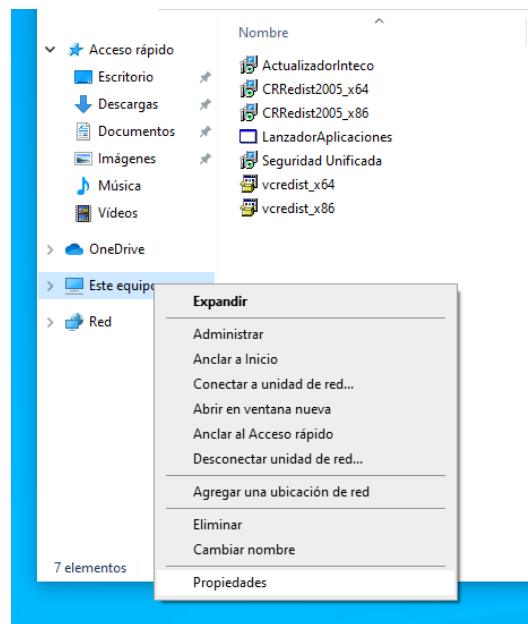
Acceso rápido
Escritorio
Descargas
Documentos
Imágenes
Música
Vídeos
OneDrive
Este equipo
Red
7 elementos

Nombre
ActualizadorInteco
CRRedist2005_x64
CRRedist2005_x86
LanzadorAplicaciones
Seguridad Unificada
vcredist_x64
vcredist_x86

Expandir
Administrar
Anclar a Inicio
Conectar a unidad de red...
Abrir en ventana nueva
Anclar al Acceso rápido
Desconectar unidad de red...
Agregar una ubicación de red
Eliminar
Cambiar nombre
Propiedades